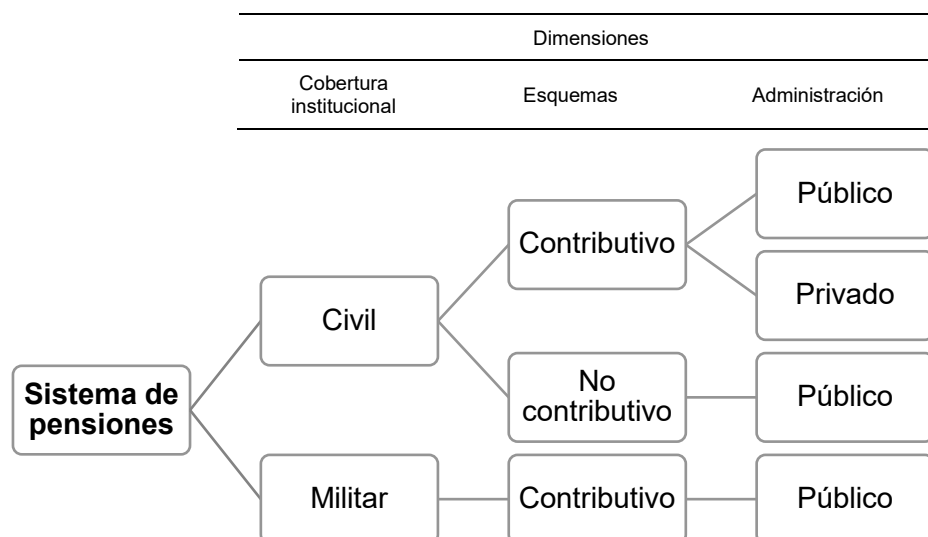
| Dimensiones | | |
|---|---|---|
| Cobertura institucional | Esquemas | Administración |

Sistema de pensiones

Civil

Contributivo

Público

Privado

No contributivo

Público

Militar

Contributivo

Público